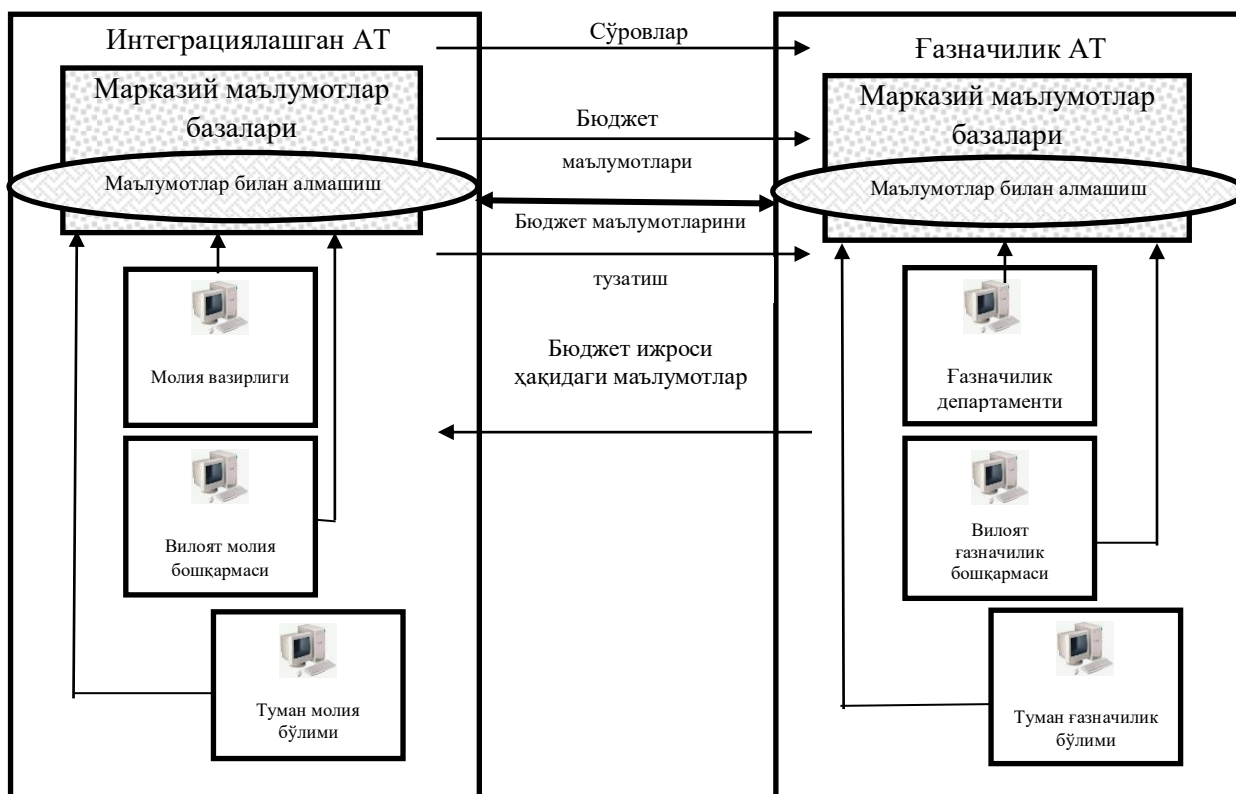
Интеграциялашган АТ

Марказий маълумотлар базалари

Маълумотлар билан алмашиш

Молия вазирлиги

Вилоят молия бошқармаси

Туман молия бўлими

Сўровлар

Бюджет маълумотлари

Бюджет маълумотларини тузатиш

Бюджет ижроси ҳақидаги маълумотлар

Ғазначилик АТ

Марказий маълумотлар базалари

Маълумотлар билан алмашиш

Ғазначилик департаменти

Вилоят ғазначилик бошқармаси

Туман ғазначилик бўлими